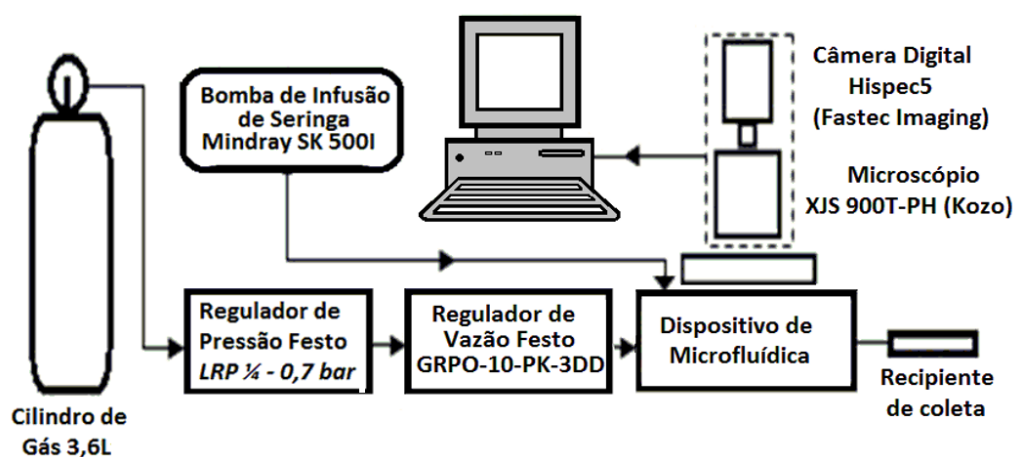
Bomba de Infusão de Seringa Mindray SK 500I

Câmera Digital Hispec5 (Fastec Imaging)

Microscópio XJS 900T-PH (Kozo)

Regulador de Pressão Festo LRP ¼ - 0,7 bar

Regulador de Vazão Festo GRPO-10-PK-3DD

Dispositivo de Microfluídica

Recipiente de coleta

Cilindro de Gás 3,6L